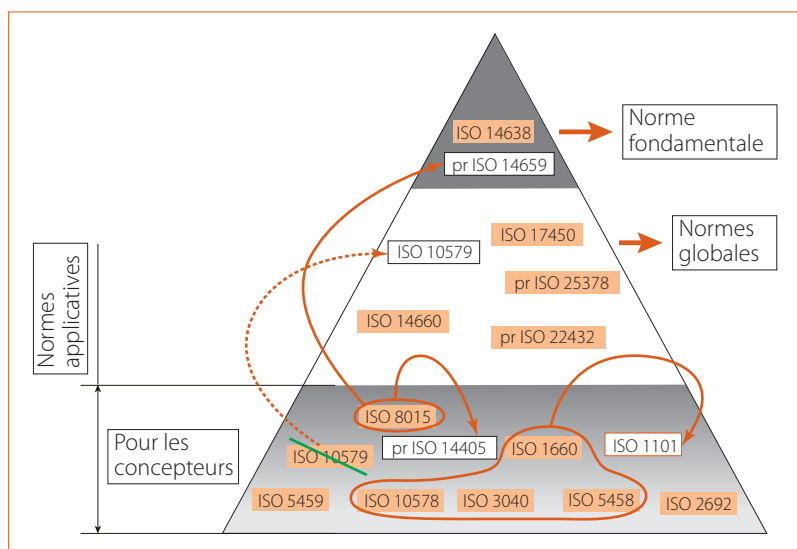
ISO 14638
pr ISO 14659
Norme fondamentale
ISO 10579
ISO 17450
Normes globales
pr ISO 25378
ISO 14660
pr ISO 22432
Normes applicatives
ISO 8015
pr ISO 14405
ISO 1660
ISO 1101
Pour les concepteurs
ISO 10579
ISO 5459
ISO 10578
ISO 3040
ISO 5458
ISO 2692